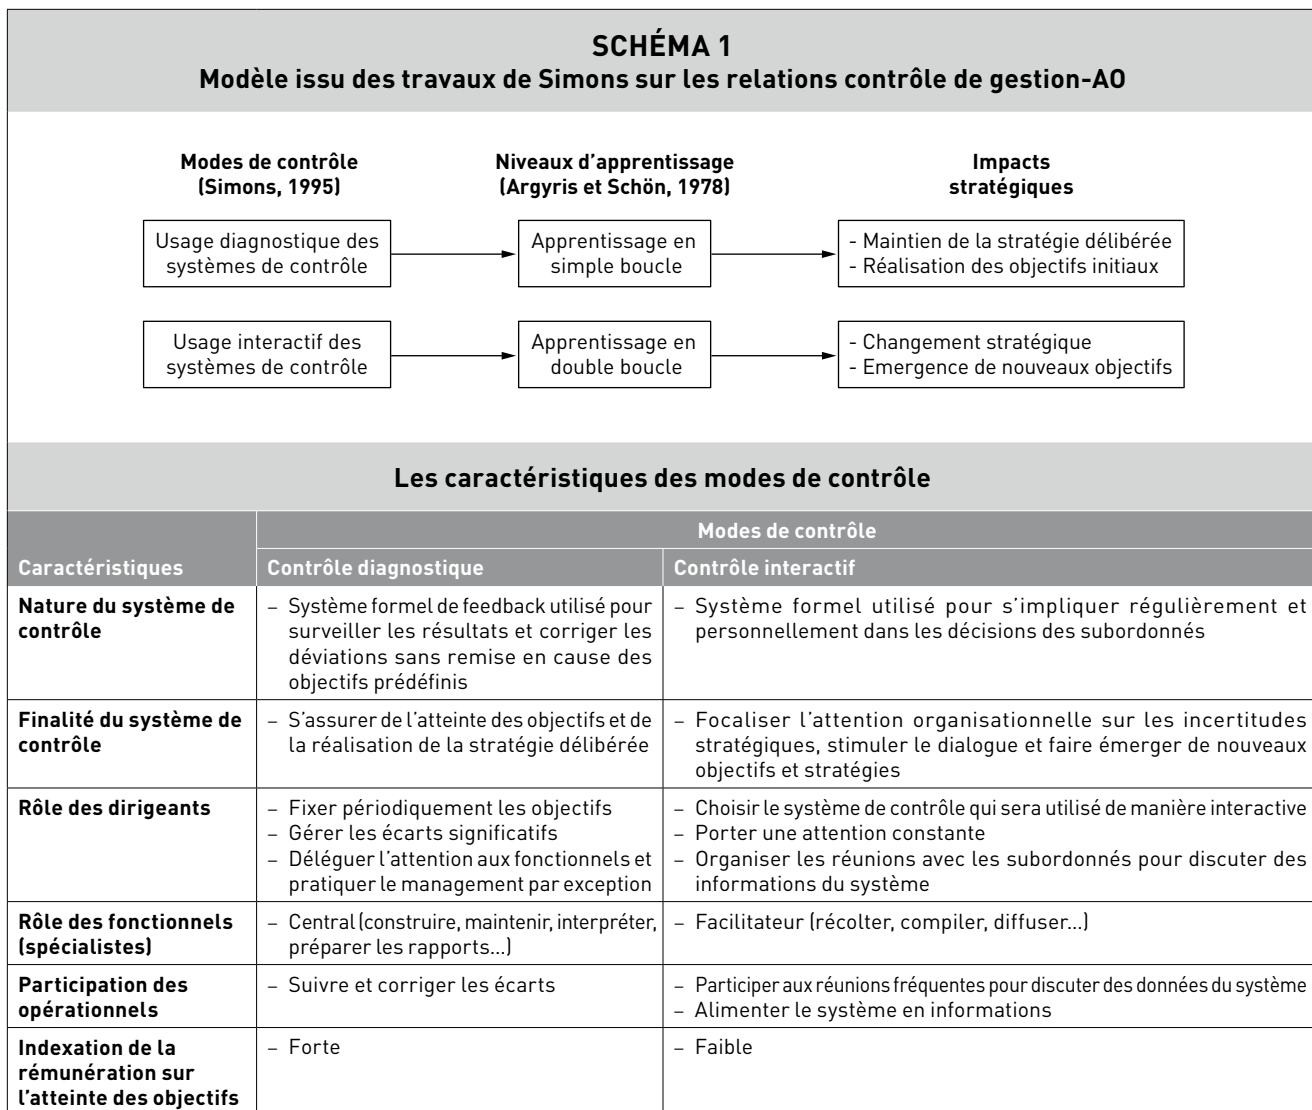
SCHÉMA 1
Modèle issu des travaux de Simons sur les relations contrôle de gestion-AO

Modes de contrôle (Simons, 1995)

Niveaux d'apprentissage (Argyris et Schön, 1978)

Impacts stratégiques

Usage diagnostique des systèmes de contrôle

Apprentissage en simple boucle

- Maintien de la stratégie délibérée
- Réalisation des objectifs initiaux

Usage interactif des systèmes de contrôle

Apprentissage en double boucle

- Changement stratégique
- Emergence de nouveaux objectifs

Les caractéristiques des modes de contrôle

| Caractéristiques | Modes de contrôle: Contrôle diagnostique | Modes de contrôle: Contrôle interactif |
|---|---|---|
| Nature du système de contrôle | – Système formel de feedback utilisé pour surveiller les résultats et corriger les déviations sans remise en cause des objectifs prédéfinis | – Système formel utilisé pour s'impliquer régulièrement et personnellement dans les décisions des subordonnés |
| Finalité du système de contrôle | – S'assurer de l'atteinte des objectifs et de la réalisation de la stratégie délibérée | – Focaliser l'attention organisationnelle sur les incertitudes stratégiques, stimuler le dialogue et faire émerger de nouveaux objectifs et stratégies |
| Rôle des dirigeants | – Fixer périodiquement les objectifs<br>– Gérer les écarts significatifs<br>– Déléguer l'attention aux fonctionnels et pratiquer le management par exception | – Choisir le système de contrôle qui sera utilisé de manière interactive<br>– Porter une attention constante<br>– Organiser les réunions avec les subordonnés pour discuter des informations du système |
| Rôle des fonctionnels (spécialistes) | – Central (construire, maintenir, interpréter, préparer les rapports…) | – Facilitateur (récolter, compiler, diffuser…) |
| Participation des opérationnels | – Suivre et corriger les écarts | – Participer aux réunions fréquentes pour discuter des données du système<br>– Alimenter le système en informations |
| Indexation de la rémunération sur l'atteinte des objectifs | – Forte | – Faible |